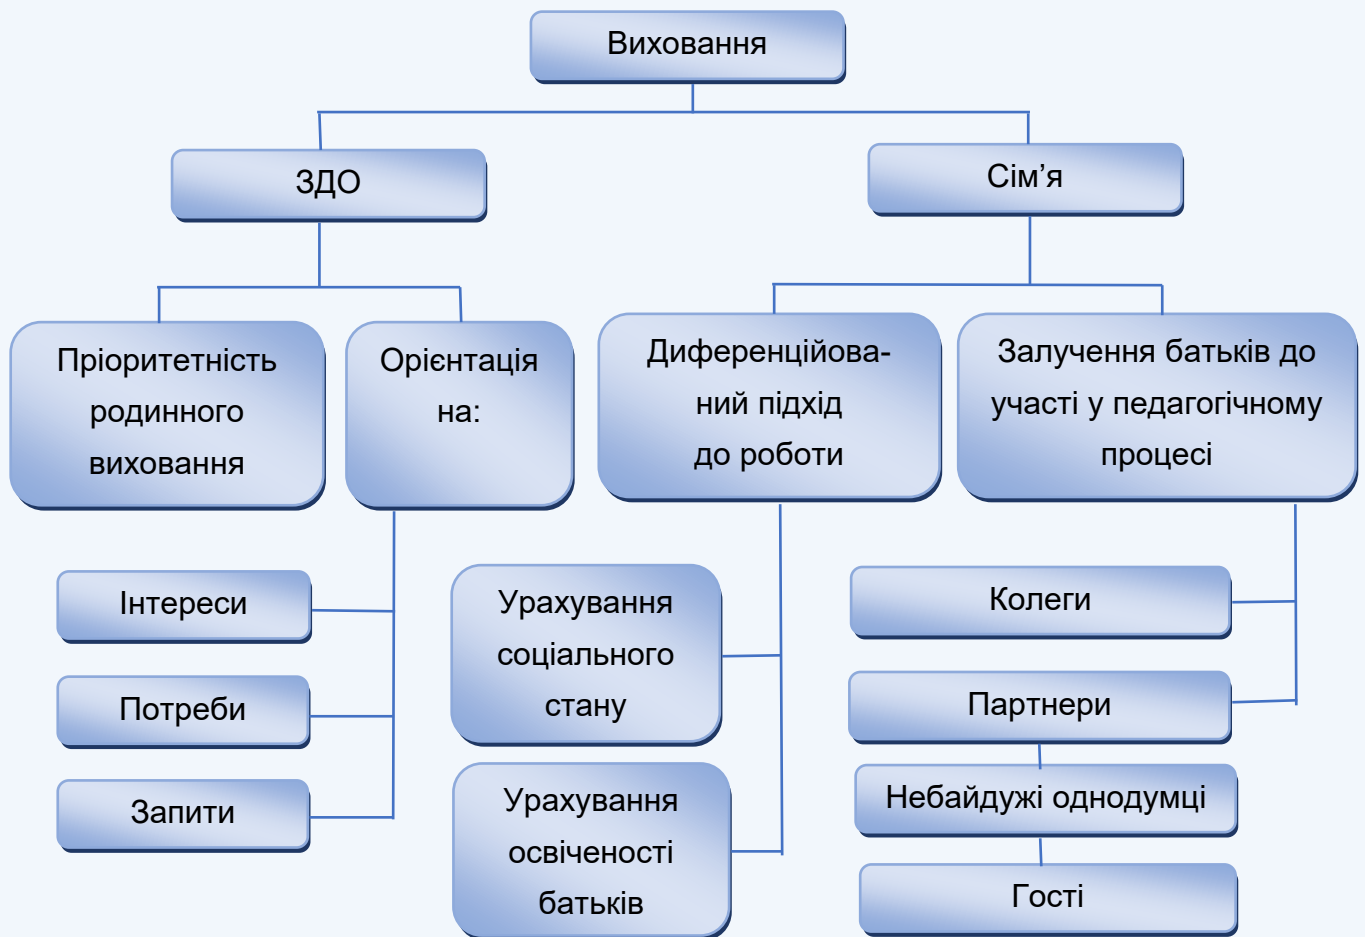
Виховання

ЗДО

Сім’я

Пріоритетність родинного виховання

Орієнтація на:

Диференційований підхід до роботи

Залучення батьків до участі у педагогічному процесі

Інтереси

Потреби

Запити

Урахування соціального стану

Урахування освіченості батьків

Колеги

Партнери

Небайдужі однодумці

Гості